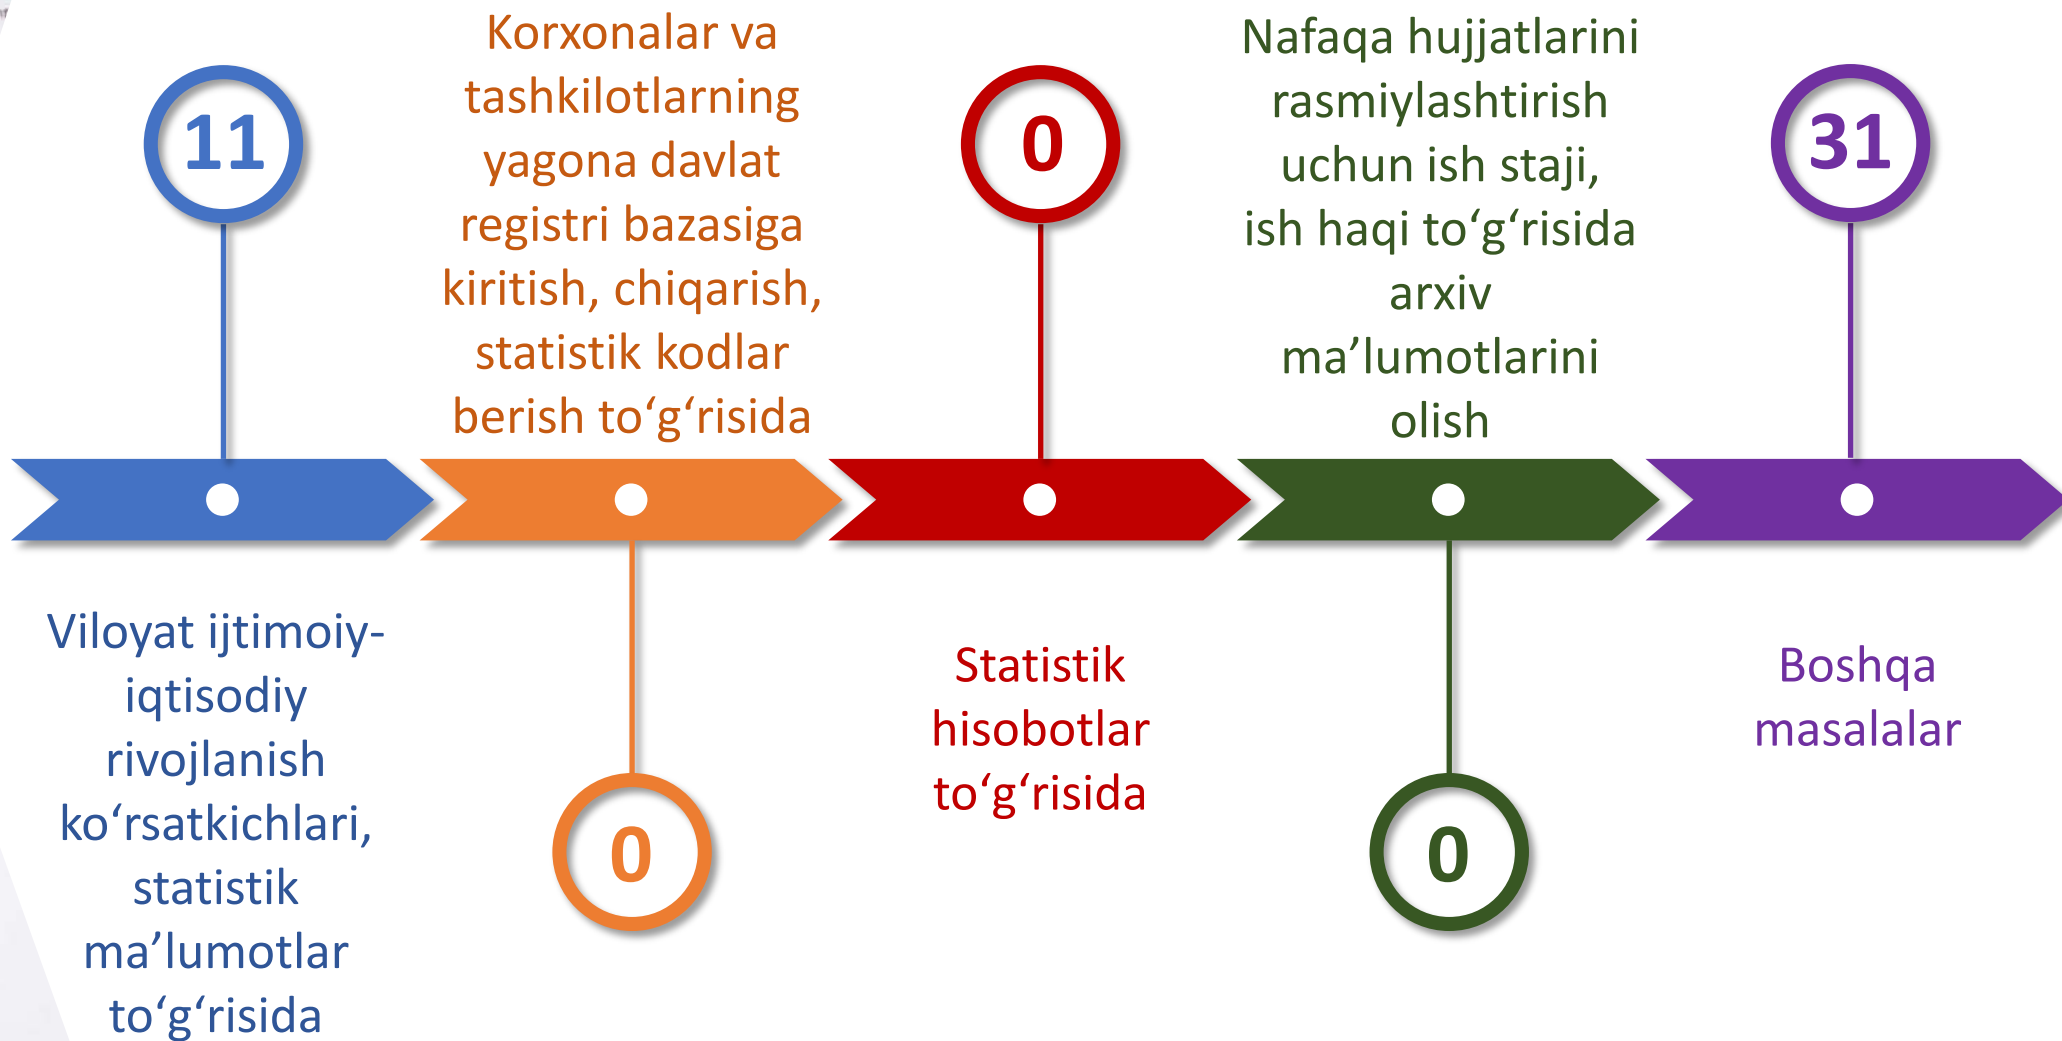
11

Viloyat ijtimoiy-iqtisodiy rivojlanish ko‘rsatkichlari, statistik ma’lumotlar to‘g‘risida

Korxonalar va tashkilotlarning yagona davlat registri bazasiga kiritish, chiqarish, statistik kodlar berish to‘g‘risida

0

0

Statistik hisobotlar to‘g‘risida

Nafaqa hujjatlarini rasmiylashtirish uchun ish staji, ish haqi to‘g‘risida arxiv ma’lumotlarini olish

0

31

Boshqa masalalar